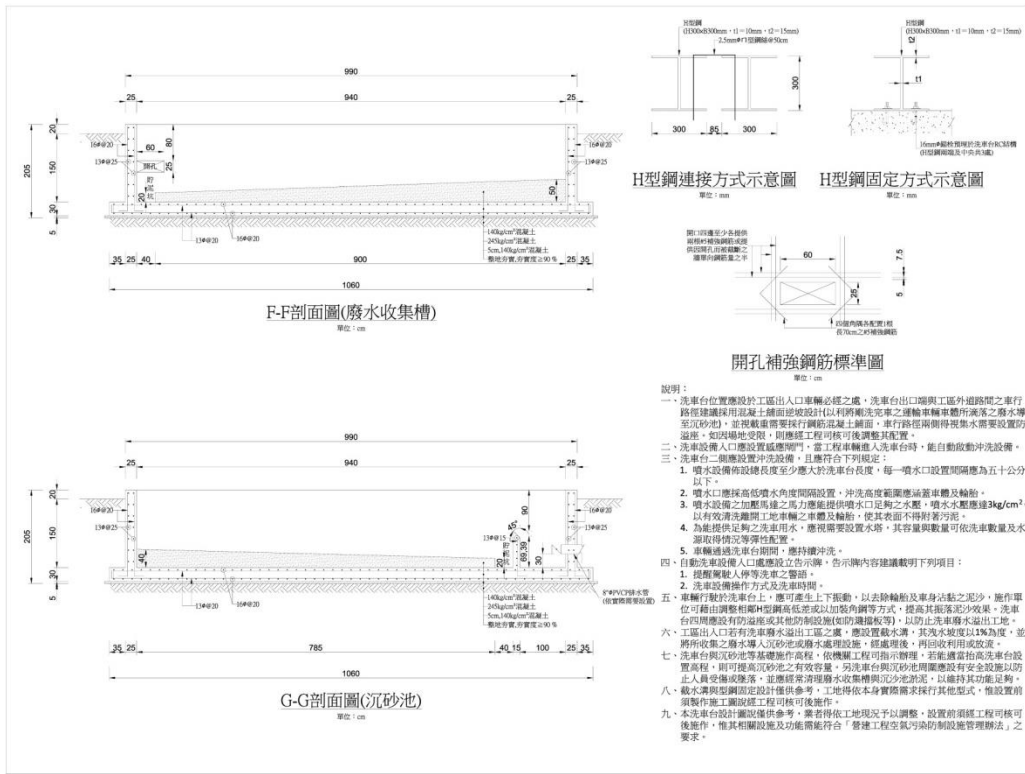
990
25
940
25
20
60
80
16#@20
150
13#@25
開孔
30
16#@20
205
貯
坑
45
50
30
5
140kg/cm²混凝土
245kg/cm²混凝土
5cm,140kg/cm²混凝土
13#@20
16#@20
整地夯實,夯實度≥90 %
35 25 40
900
25 35
1060
F-F剖面圖(廢水收集槽)
單位：cm

990
25
940
25
20
16#@20
16#@20
150
205
13#@20
45
40
30
69.30
90
30
5
8"ΦPVC排水管
(視實際需要設置)
140kg/cm²混凝土
245kg/cm²混凝土
5cm,140kg/cm²混凝土
整地夯實,夯實度≥90 %
35 25
785
40 15
100
25 35
1060
G-G剖面圖(沉砂池)
單位：cm

H型鋼
(H300×B300mm，t1 = 10mm，t2 = 15mm)
2.5mm#寸型鋼絲@50cm
300
300
85
300
H型鋼
(H300×B300mm，t1 = 10mm，t2 = 15mm)
t2
t1
16mm#鋼板預埋於洗車台RC結構
(H型鋼兩端及中央共3處)
H型鋼連接方式示意圖
單位：mm
H型鋼固定方式示意圖
單位：mm

開口四邊至少各提供
兩根#4補強鋼筋或提
供因開孔而被截斷之
鋼筋與鋼筋量之半
60
7.5
25
5
四個角隅各配置1根
長70cm之#4補強鋼筋
開孔補強鋼筋標準圖
單位：cm

說明：
一、洗車台位置應設於工區出入口車輛必經之處，洗車台出口端與工區外道路間之車行路徑建議採用混凝土鋪面並坡設計(以利將剛洗完車之運輸車輛車體所滴落之廢水導至沉砂池)，並視載重需要採行鋼筋混凝土鋪面。車行路徑兩側得視集水需要設置防溢座。如因場地受限，則應經工程司核可後調整其配置。
二、洗車設備入口應設置感應閘門，當工程車輛進入洗車台時，能自動啟動沖洗設備。
三、洗車台二側應設置沖洗設備，且應符合下列規定：
1. 噴水設備佈設總長度至少應大於洗車台長度，每一噴水口設置間隔應為五十公分以下。
2. 噴水口應採高低噴水角度間隔設置，沖洗高度範圍應涵蓋車體及輪胎。
3. 噴水設備之加壓馬達之馬力應能提供噴水口足夠之水壓，噴水水壓應達3kg/cm²，以有效清洗離開工地車輛之車體及輪胎，使其表面不得附著污泥。
4. 為能提供足夠之洗車用水，應視需要設置水塔，其容量與數量可依洗車數量及水源取得情況等彈性配置。
5. 車輛通過洗車台期間，應持續沖洗。
四、自動洗車設備入口處應設立告示牌，告示牌內容建議載明下列項目：
1. 提醒駕駛人停等洗車之警語。
2. 洗車設備操作方式及洗車時間。
五、車輛行駛於洗車台上，應可產生上下振動，以去除輪胎及車身沾黏之泥沙，施作單位可藉由調整相鄰H型鋼高低差或以加裝角鋼等方式，提高其振落泥沙效果。洗車台四周應設有防溢座或其他防制設施(如防濺擋板等)，以防止洗車廢水溢出工地。
六、工區出入口若有洗車廢水溢出工區之虞，應設置截水溝，其洩水坡度以1%為度，並將所收集之廢水導入沉砂池或廢水處理設施，經處理後，再回收利用或放流。
七、洗車台與沉砂池等基礎施作高程，依機關工程司指示辦理，若能適當抬高洗車台設置高程，則可提高沉砂池之有效容量。另洗車台與沉砂池周圍應設有安全設施以防止人員受傷或落水，並應經常清理廢水收集槽與沉砂池淤泥，以維持其功能足夠。
八、截水溝與型鋼固定設計僅供參考，工地得依本身實際需求採行其他型式，惟設置前須製作施工圖說經工程司核可後施作。
九、本洗車台設計圖說僅供參考，業者得依工地現況予以調整，設置前須經工程司核可後施作。惟其相關設施及功能需能符合「營建工程空氣污染防制設施管理辦法」之要求。